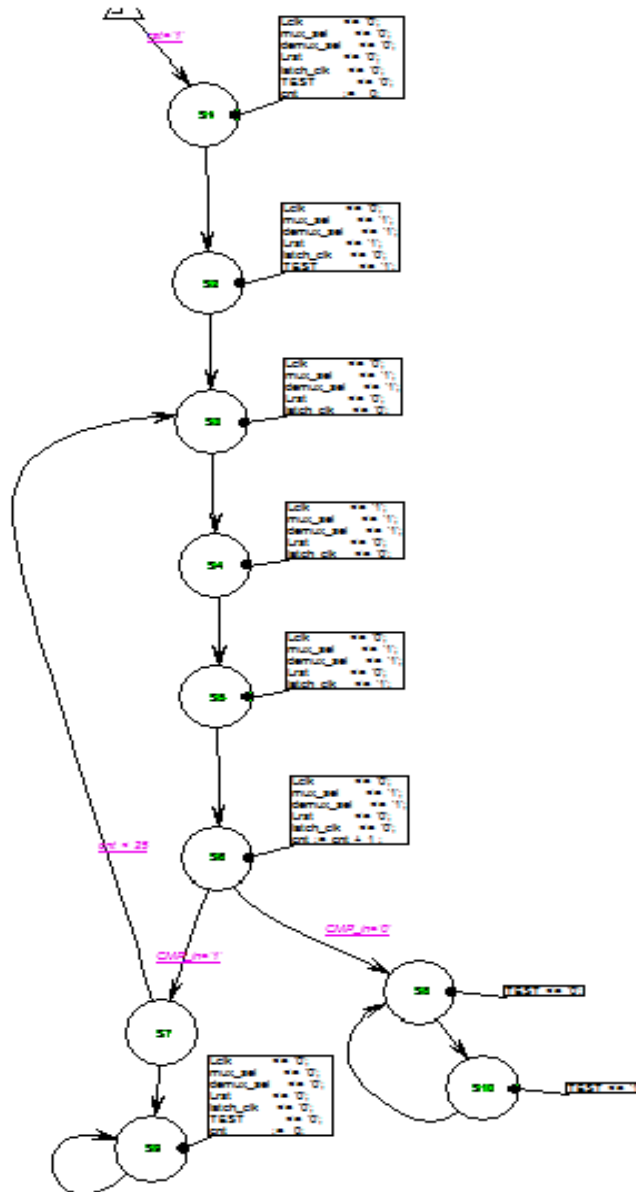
rst='1'

S1

Lclk <= '0';
mux_sel <= '0';
demux_sel <= '0';
Lrst <= '0';
latch_clk <= '0';
TEST <= '0';
cnt := 0;

S2

Lclk <= '0';
mux_sel <= '1';
demux_sel <= '1';
Lrst <= '1';
latch_clk <= '1';
TEST <= '1';

S3

Lclk <= '0';
mux_sel <= '1';
demux_sel <= '1';
Lrst <= '0';
latch_clk <= '0';

S4

Lclk <= '1';
mux_sel <= '1';
demux_sel <= '1';
Lrst <= '0';
latch_clk <= '0';

S5

Lclk <= '0';
mux_sel <= '1';
demux_sel <= '1';
Lrst <= '0';
latch_clk <= '1';

S6

Lclk <= '0';
mux_sel <= '1';
demux_sel <= '1';
Lrst <= '0';
latch_clk <= '0';
cnt := cnt + 1 ;

cnt < 25

CMP_in='1'

CMP_in='0'

S7

S8

TEST <= '0'

S10

TEST <= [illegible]

S9

Lclk <= '0';
mux_sel <= '0';
demux_sel <= '0';
Lrst <= '0';
latch_clk <= '0';
TEST <= '0';
cnt := 0;